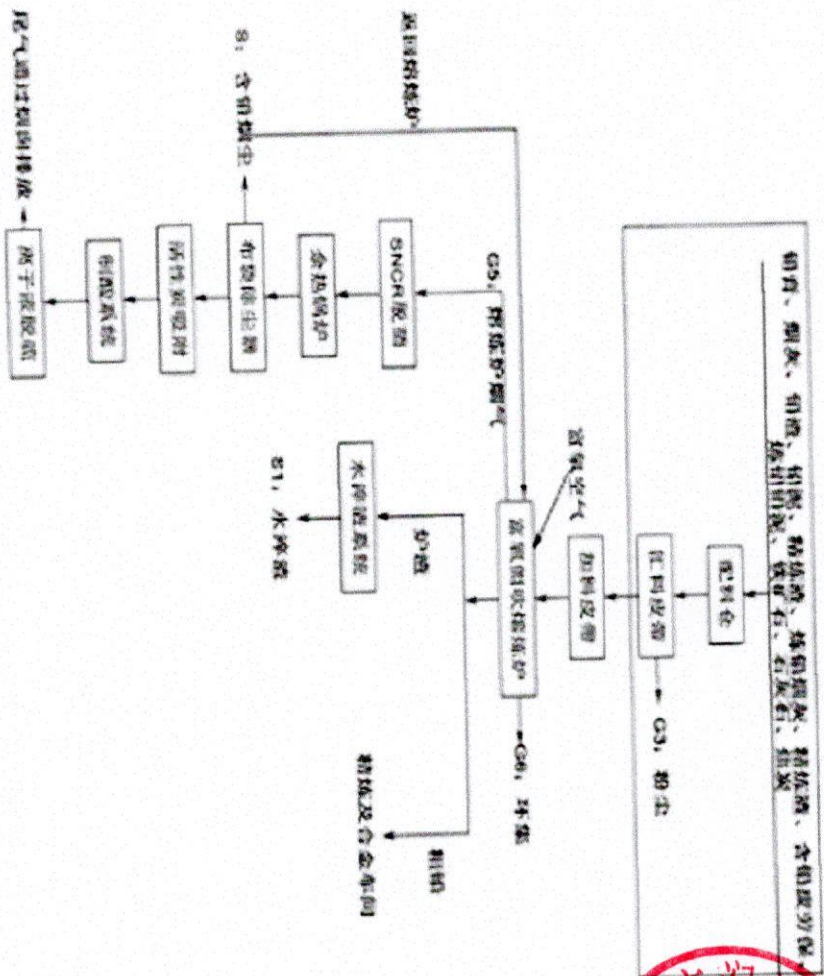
铅膏、烟灰、铅渣、铅泥、精炼渣、烧铅烟灰、精炼渣、含铅废分仓、烧结铅泥、铁矿石、石灰石、煤炭

配料仓

配料皮带

G3，粉尘

加料皮带

富氧空气

富氧侧吹熔炼炉

G6，环集

G5，熔炼炉烟气

SNCR脱硝

余热锅炉

布袋除尘器

S：含铅烟尘

返回熔炼炉

活性炭吸附

制酸系统

离子液脱硫

尾气通过烟囱排放

炉渣

水淬渣系统

S1，水淬渣

粗铅

精炼及合金车间